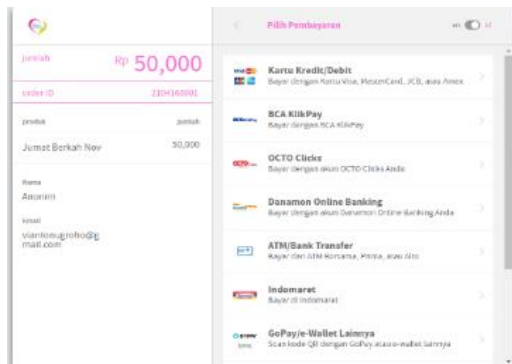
jumlah Rp 50,000

order ID 210H160001

produk jumlah

Jumat Berkah Nov 50,000

Nama
Anonim

Email
viantonugroho@gmail.com

Pilih Pembayaran en id

Kartu Kredit/Debit
Bayar dengan Kartu Visa, MasterCard, JCB, atau Amex

BCA KlikPay
Bayar dengan BCA KlikPay

OCTO Clicks
Bayar dengan akun OCTO Clicks Anda

Danamon Online Banking
Bayar dengan akun Danamon Online Banking Anda

ATM/Bank Transfer
Bayar dari ATM Bersama, Prima, atau Alto

Indomaret
Bayar di Indomaret

GoPay/e-Wallet Lainnya
Scan kode QR dengan GoPay atau e-wallet lainnya